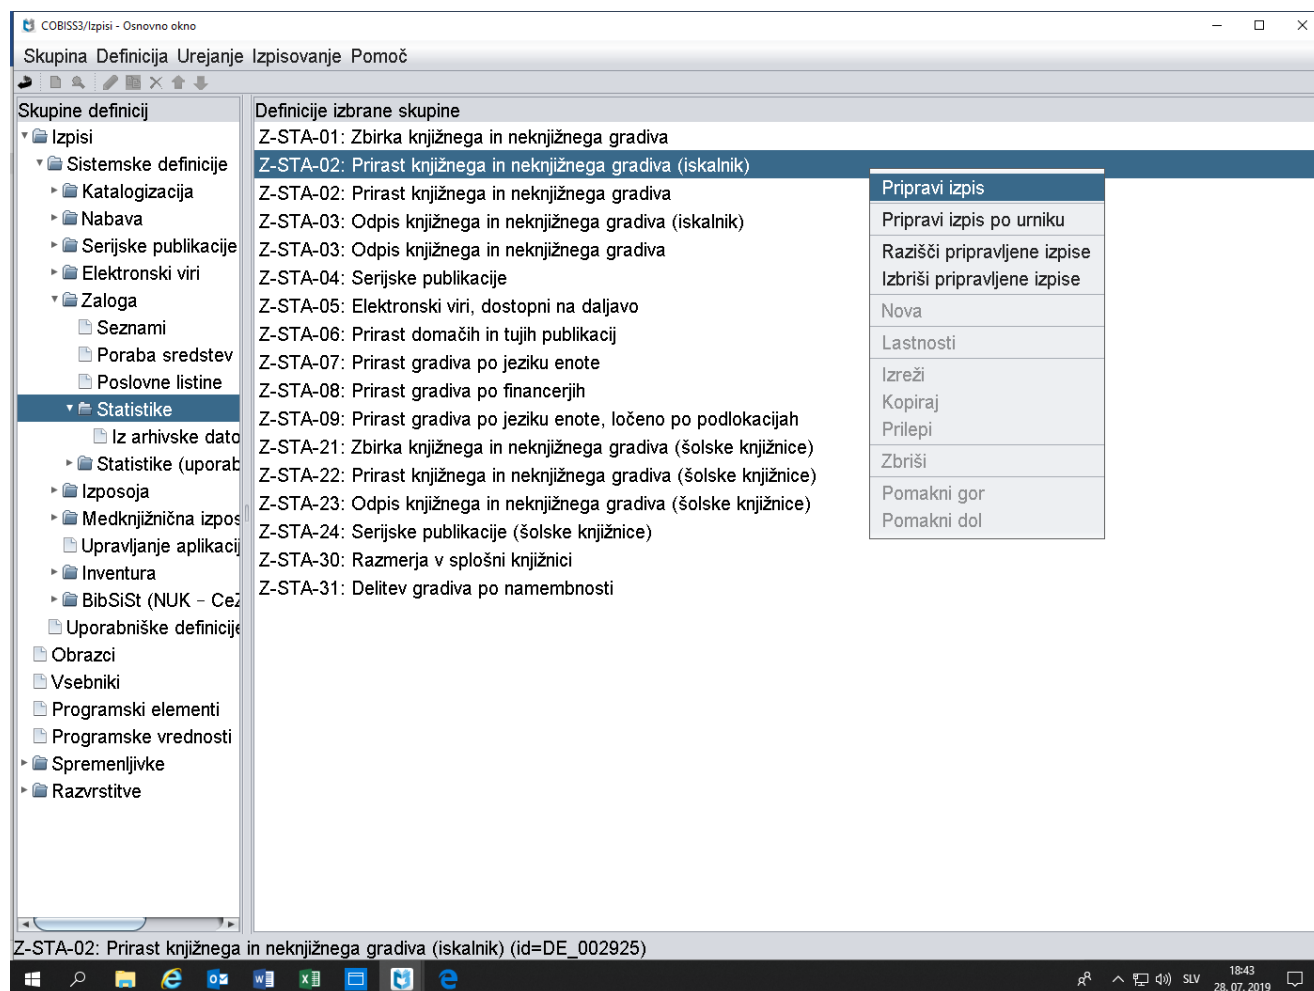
COBISS3/Izpisi - Osnovno okno

Skupina Definicija Urejanje Izpisovanje Pomoč

Skupine definicij
Izpisi
Sistemske definicije
Katalogizacija
Nabava
Serijske publikacije
Elektronski viri
Zaloga
Seznami
Poraba sredstev
Poslovne listine
Statistike
Iz arhivske dato
Statistike (uporab
Izposoja
Medknjižnična izpos
Upravljanje aplikacij
Inventura
BibSiSt (NUK – Ce
Uporabniške definicije
Obrazci
Vsebniki
Programski elementi
Programske vrednosti
Spremenljivke
Razvrstitve

Definicije izbrane skupine
Z-STA-01: Zbirka knjižnega in neknjižnega gradiva
Z-STA-02: Prirast knjižnega in neknjižnega gradiva (iskalnik)
Z-STA-02: Prirast knjižnega in neknjižnega gradiva
Z-STA-03: Odpis knjižnega in neknjižnega gradiva (iskalnik)
Z-STA-03: Odpis knjižnega in neknjižnega gradiva
Z-STA-04: Serijske publikacije
Z-STA-05: Elektronski viri, dostopni na daljavo
Z-STA-06: Prirast domačih in tujih publikacij
Z-STA-07: Prirast gradiva po jeziku enote
Z-STA-08: Prirast gradiva po financerjih
Z-STA-09: Prirast gradiva po jeziku enote, ločeno po podlokacijah
Z-STA-21: Zbirka knjižnega in neknjižnega gradiva (šolske knjižnice)
Z-STA-22: Prirast knjižnega in neknjižnega gradiva (šolske knjižnice)
Z-STA-23: Odpis knjižnega in neknjižnega gradiva (šolske knjižnice)
Z-STA-24: Serijske publikacije (šolske knjižnice)
Z-STA-30: Razmerja v splošni knjižnici
Z-STA-31: Delitev gradiva po namembnosti

Pripravi izpis
Pripravi izpis po urniku
Razišči pripravljene izpise
Izbriši pripravljene izpise
Nova
Lastnosti
Izreži
Kopiraj
Prilepi
Zbriši
Pomakni gor
Pomakni dol

Z-STA-02: Prirast knjižnega in neknjižnega gradiva (iskalnik) (id=DE_002925)

SLV 18:43 28. 07. 2019